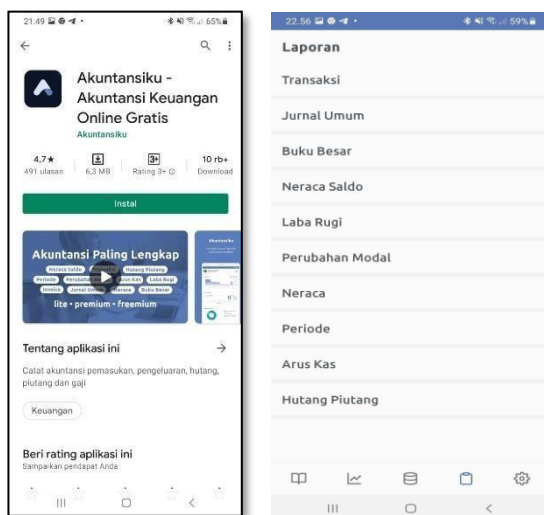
21.49 65%

Akuntansiku - Akuntansi Keuangan Online Gratis
Akuntansiku

4,7★
491 ulasan

6,3 MB

3+
Rating 3+

10 rb+
Download

Instal

Akuntansi Paling Lengkap
Neraca Saldo
Hutang Piutang
Laba Rugi
Jurnal Umum
Neraca
Buku Besar
lite • premium • freemium

Akuntansiku

Tentang aplikasi ini →

Catat akuntansi pemasukan, pengeluaran, hutang, piutang dan gaji

Keuangan

Beri rating aplikasi ini
Sampaikan pendapat Anda

22.56 59%

Laporan
Transaksi
Jurnal Umum
Buku Besar
Neraca Saldo
Laba Rugi
Perubahan Modal
Neraca
Periode
Arus Kas
Hutang Piutang